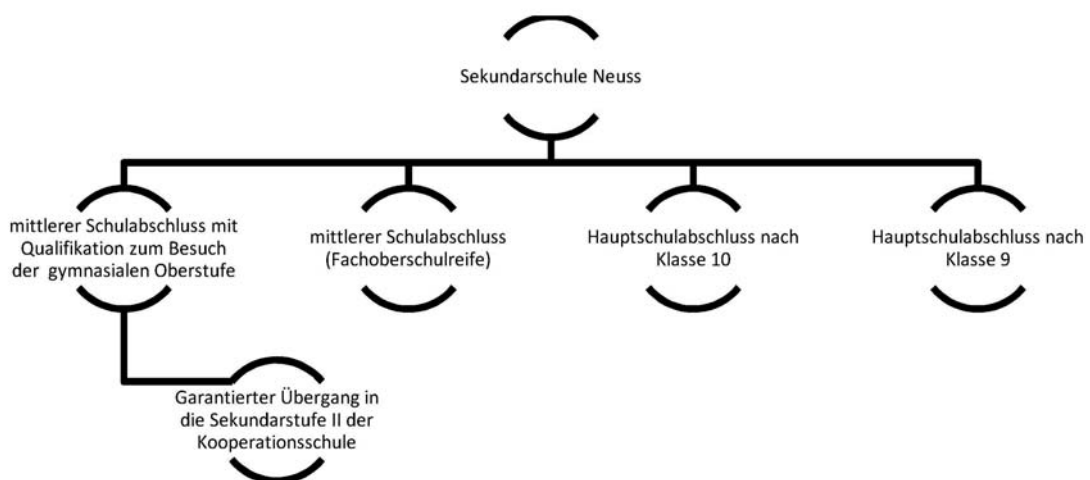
Sekundarschule Neuss

mittlerer Schulabschluss mit Qualifikation zum Besuch der gymnasialen Oberstufe

mittlerer Schulabschluss (Fachoberschulreife)

Hauptschulabschluss nach Klasse 10

Hauptschulabschluss nach Klasse 9

Garantierter Übergang in die Sekundarstufe II der Kooperationsschule